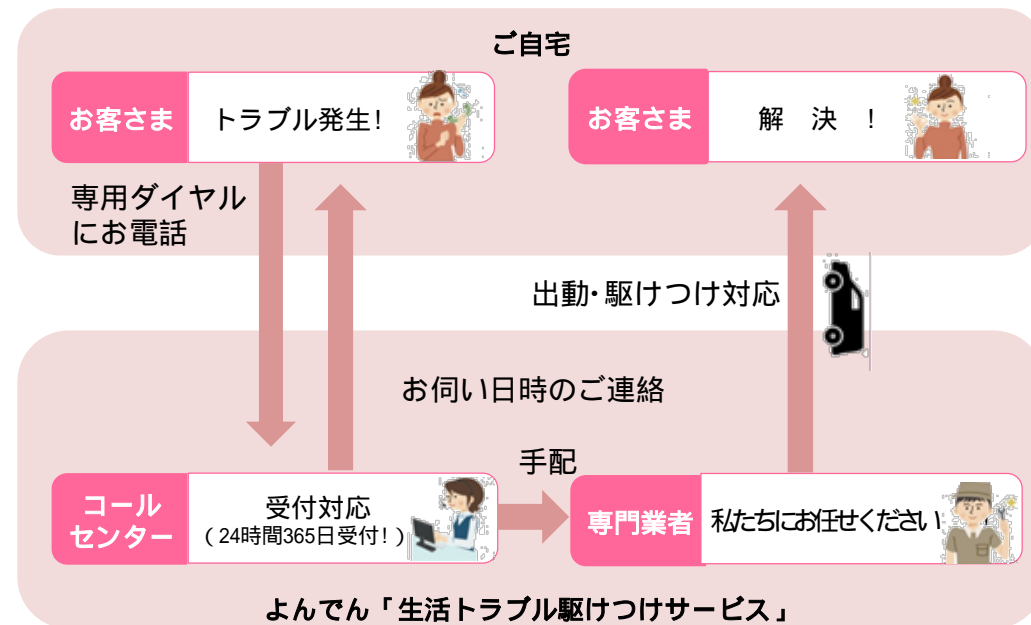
ご自宅

お客さま
トラブル発生！

お客さま
解　決　！

専用ダイヤルにお電話

出動･駆けつけ対応

お伺い日時のご連絡

手配

コールセンター
受付対応
（24時間365日受付！）

専門業者
私たちにお任せください

よんでん「生活トラブル駆けつけサービス」